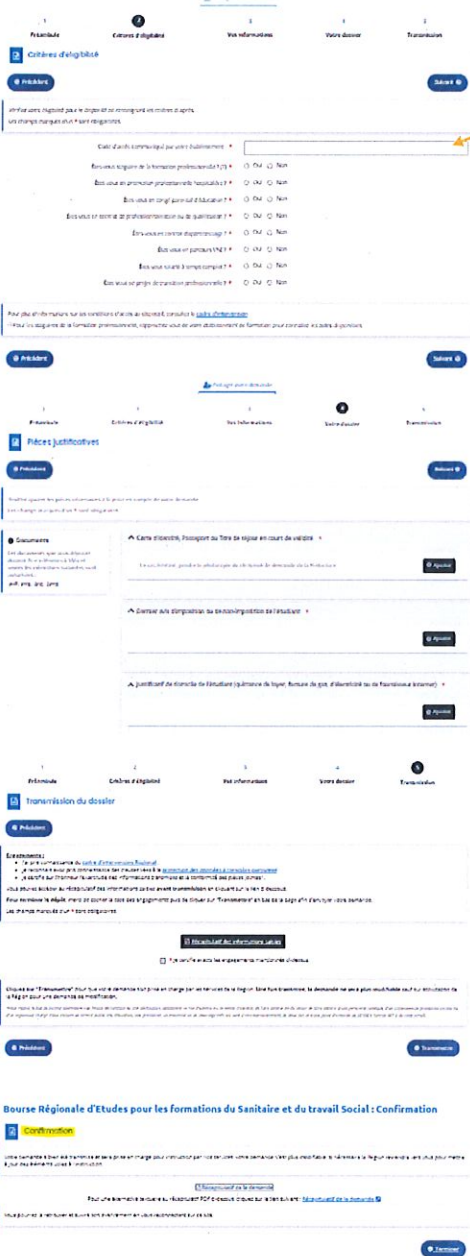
1 Préambule
2 Critères d'éligibilité
3 Vos informations
4 Votre dossier
5 Transmission

2 Critères d'éligibilité

Précédent
Suivant

Vérifiez votre éligibilité pour le dispositif en renseignant les critères ci-après.
Les champs marqués d'un * sont obligatoires.

Code d'accès communiqué par votre établissement *

Êtes-vous lauréat de la formation professionnelle (?) * Oui Non
Êtes-vous en promotion professionnelle hospitalière ? * Oui Non
Êtes-vous en congé parental d'éducation ? * Oui Non
Êtes-vous en contrat de professionnalisation ou de qualification ? * Oui Non
Êtes-vous en contrat d'apprentissage ? * Oui Non
Êtes-vous en parcours VAE ? * Oui Non
Êtes-vous salarié à temps complet ? * Oui Non
Êtes-vous en projet de transition professionnelle ? * Oui Non

Pour plus d'informations sur les conditions d'accès au dispositif, consultez le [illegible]
* Pour les lauréats de la formation professionnelle, rapprochez-vous de votre établissement de formation pour connaître les aides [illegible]

Précédent
Suivant

Partager votre demande

1 Préambule
2 Critères d'éligibilité
3 Vos informations
4 Votre dossier
5 Transmission

4 Pièces justificatives

Précédent
Suivant

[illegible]
Les champs marqués d'un * sont obligatoires.

Documents
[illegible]
pdf, png, jpg, jpeg

Carte d'identité, Passeport ou Titre de séjour en cours de validité *
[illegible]
Ajouter

Dernier avis d'imposition ou de non-imposition de l'étudiant *
Ajouter

Justificatif de domicile de l'étudiant (quittance de loyer, facture de gaz, d'électricité ou de fournisseur internet) *
Ajouter

1 Préambule
2 Critères d'éligibilité
3 Vos informations
4 Votre dossier
5 Transmission

5 Transmission du dossier

Précédent

Engagements :
• Je prends connaissance du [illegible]
• Je reconnais avoir pris connaissance des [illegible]
• Je certifie sur l'honneur l'exactitude des informations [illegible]
Vous pouvez accéder au récapitulatif des informations saisies avant transmission en cliquant sur le lien ci-dessous.
Pour terminer la saisie, merci de cocher la case des engagements puis de cliquer sur "Transmettre" en bas de la page afin d'envoyer votre demande.
Les champs marqués d'un * sont obligatoires.

Récapitulatif des informations saisies
J'accepte et/ou les engagements mentionnés ci-dessus *

Cliquez sur "Transmettre" pour que votre demande soit prise en charge par les services de la Région. Une fois transmise, la demande ne sera plus modifiable sauf sur sollicitation de la Région pour une demande de modification.
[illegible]

Précédent
Transmettre

Bourse Régionale d'Etudes pour les formations du Sanitaire et du travail Social : Confirmation

6 Confirmation

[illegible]

Récapitulatif de la demande
Pour une éventuelle relecture, récapitulatif PDF ci-dessous disponible sur le lien suivant : Récapitulatif de la demande
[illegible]

Terminer